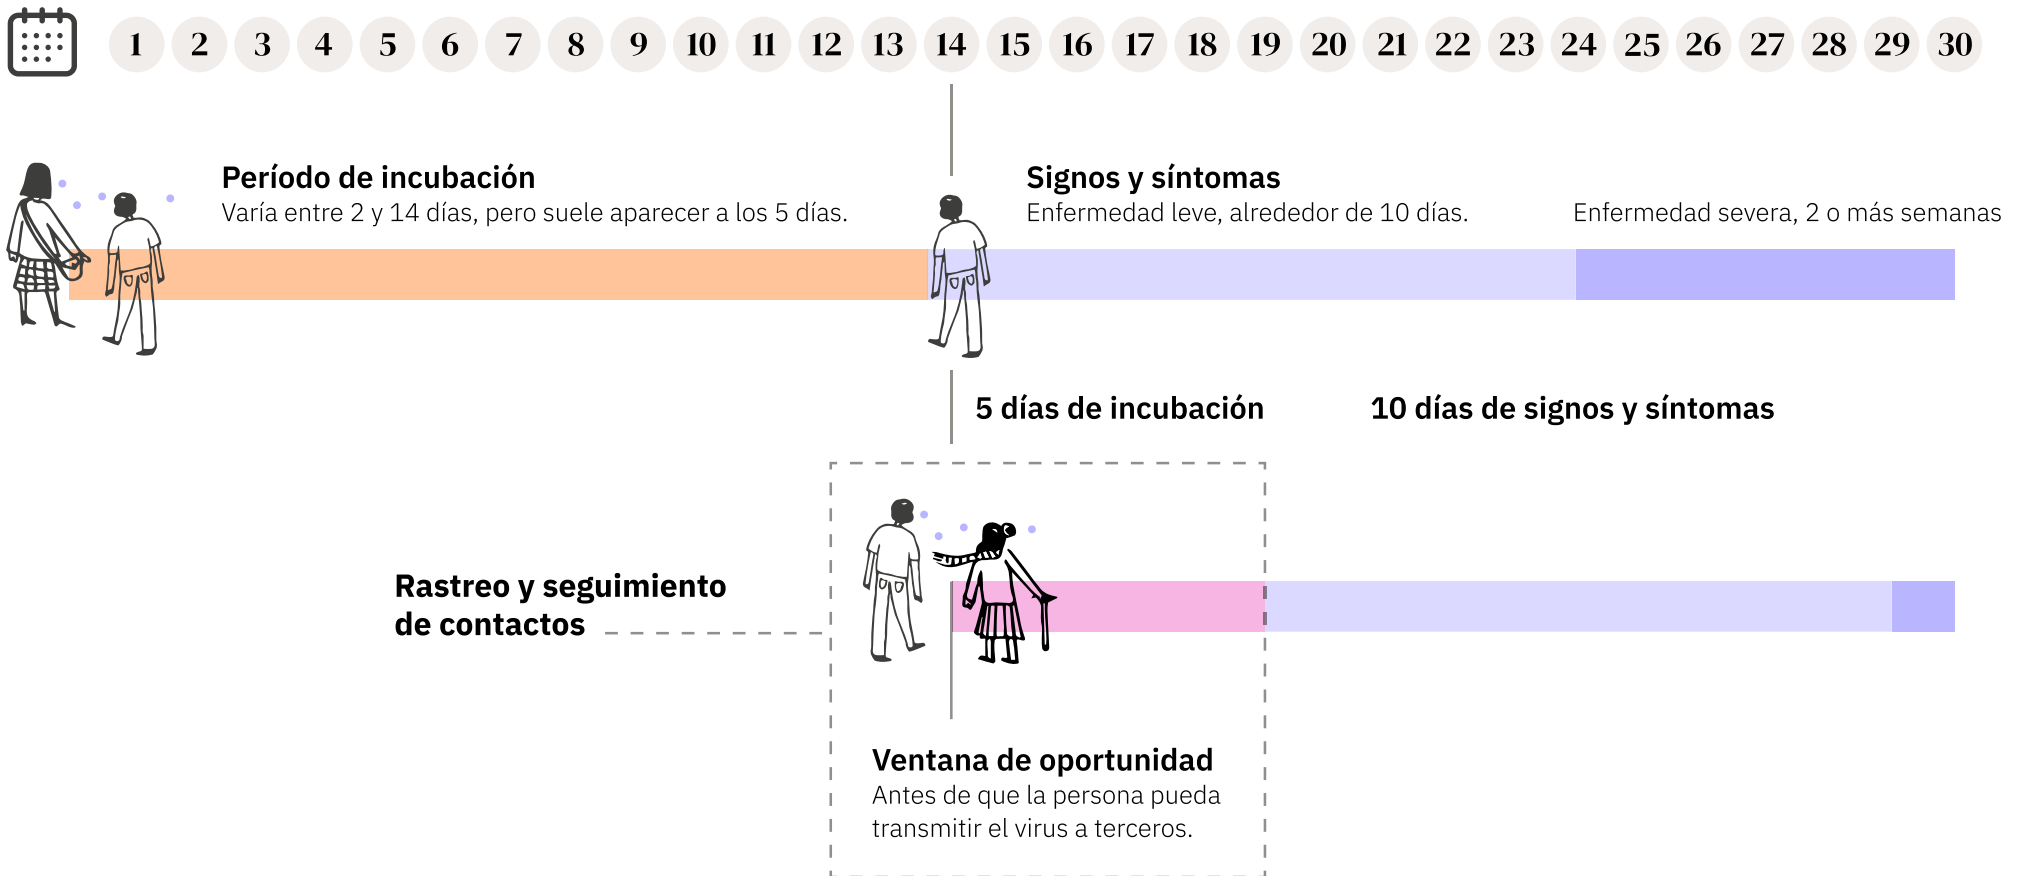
1 2 3 4 5 6 7 8 9 10 11 12 13 14 15 16 17 18 19 20 21 22 23 24 25 26 27 28 29 30

Período de incubación
Varía entre 2 y 14 días, pero suele aparecer a los 5 días.

Signos y síntomas
Enfermedad leve, alrededor de 10 días.

Enfermedad severa, 2 o más semanas

5 días de incubación

10 días de signos y síntomas

Rastreo y seguimiento de contactos

Ventana de oportunidad
Antes de que la persona pueda transmitir el virus a terceros.